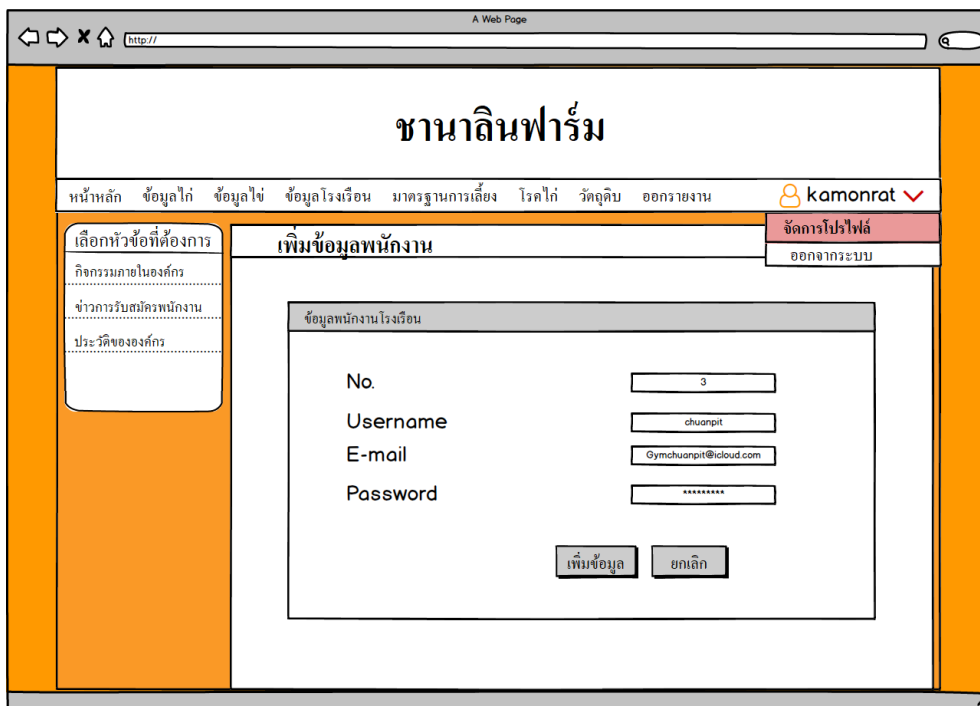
A Web Page

http://

ชานาลินฟาร์ม

หน้าหลัก ข้อมูลไก่ ข้อมูลไข่ ข้อมูลโรงเรือน มาตรฐานการเลี้ยง โรคไก่ วัตถุดิบ ออกรายงาน

kamonrat

จัดการโปรไฟล์

ออกจากระบบ

เลือกหัวข้อที่ต้องการ

กิจกรรมภายในองค์กร

ข่าวการรับสมัครพนักงาน

ประวัติขององค์กร

เพิ่มข้อมูลพนักงาน

ข้อมูลพนักงานโรงเรือน

No. 3

Username chuanpit

E-mail Gymchuanpit@icloud.com

Password *********

เพิ่มข้อมูล ยกเลิก